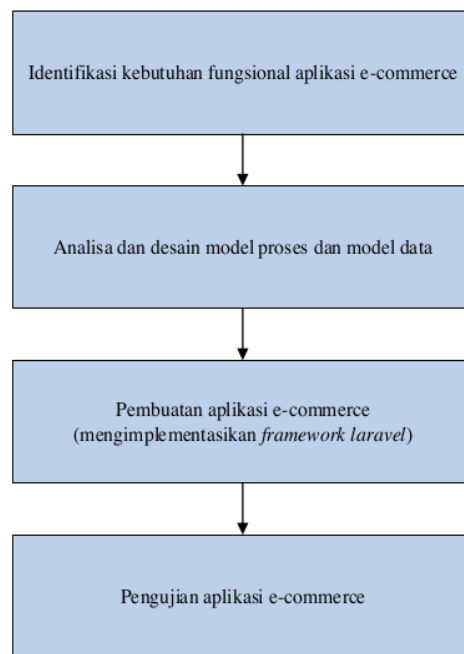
Identifikasi kebutuhan fungsional aplikasi e-commerce

Analisa dan desain model proses dan model data

Pembuatan aplikasi e-commerce (mengimplementasikan *framework laravel*)

Pengujian aplikasi e-commerce